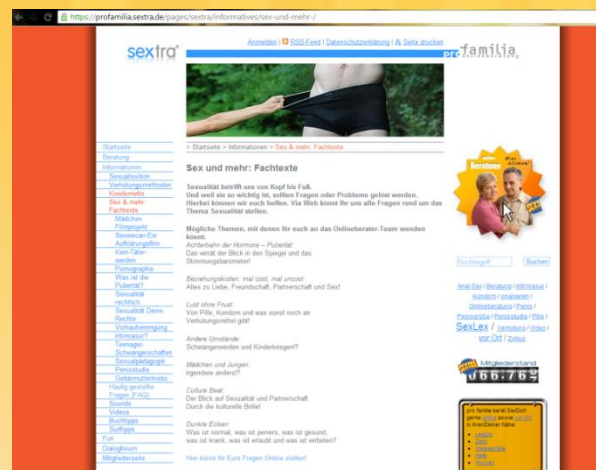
https://profamilia.sextra.de/pages/sextra/informatives/sex-und-mehr-/

sextra

Anmelden | RSS-Feed | Datenschutzerklärung | Seite drucken

profamilia

Startseite
Beratung
Informationen
Sexuallexikon
Verhütungsmethoden
Kondomiete
Sex & mehr: Fachtexte
Mädchen
Filmprojekt
Sexeecan-Ein Aufklärungsfilm
Kein-Täter-werden
Pornographie
Was ist die Pubertät?
Sexualität rechtlich
Sexualität Deine Rechte
Vorhautverengung
Intimrasur?
Teenager-Schwangerschaften
Sexualpädagogik
Penisstudie
Gebärmutterhals
Häufig gestellte Fragen (FAQ)
Sounds
Videos
Buchtipps
Surftipps
Fun
Dialogforum
Mitgliederseite

> Startseite > Informationen > Sex & mehr: Fachtexte

Sex und mehr: Fachtexte

Sexualität betrifft uns von Kopf bis Fuß. Und weil sie so wichtig ist, sollen Fragen oder Probleme gelöst werden. Hierbei können wir euch helfen. Via Web könnt ihr uns alle Fragen rund um das Thema Sexualität stellen.

Mögliche Themen, mit denen Ihr euch an das Onlineberater-Team wenden könnt:
Achterbahn der Hormone – Pubertät:
Das verrät der Blick in den Spiegel und das Stimmungsbarometer!

Beziehungskisten: mal cool, mal uncool:
Alles zu Liebe, Freundschaft, Partnerschaft und Sex!

Lust ohne Frust:
Von Pille, Kondom und was sonst noch an Verhütungsmittel gibt!

Andere Umstände:
Schwangerwerden und Kinderkriegen!?

Mädchen und Jungen:
Irgendwie anders!?

Culture Beat:
Der Blick auf Sexualität und Partnerschaft
Durch die kulturelle Brille!

Dunkle Ecken:
Was ist normal, was ist pervers, was ist gesund, was ist krank, was ist erlaubt und was ist verboten?

Hier könnt Ihr Eure Fragen Online stellen!

Beratung
Hier klicken!

Suchbegriff
Suchen

Anal-Sex | Beratung | Intimrasur | Kondom | onanieren | Onlineberatung | Penis | Penisgröße | Penisstudie | Pille | SexLex | Verhütung | Video | vor Ort | Zyklus

Mitgliederstand
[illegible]

pro familia berät Sie/Dich gerne online sowie vor Ort in Ihrer/Deiner Nähe:
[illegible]